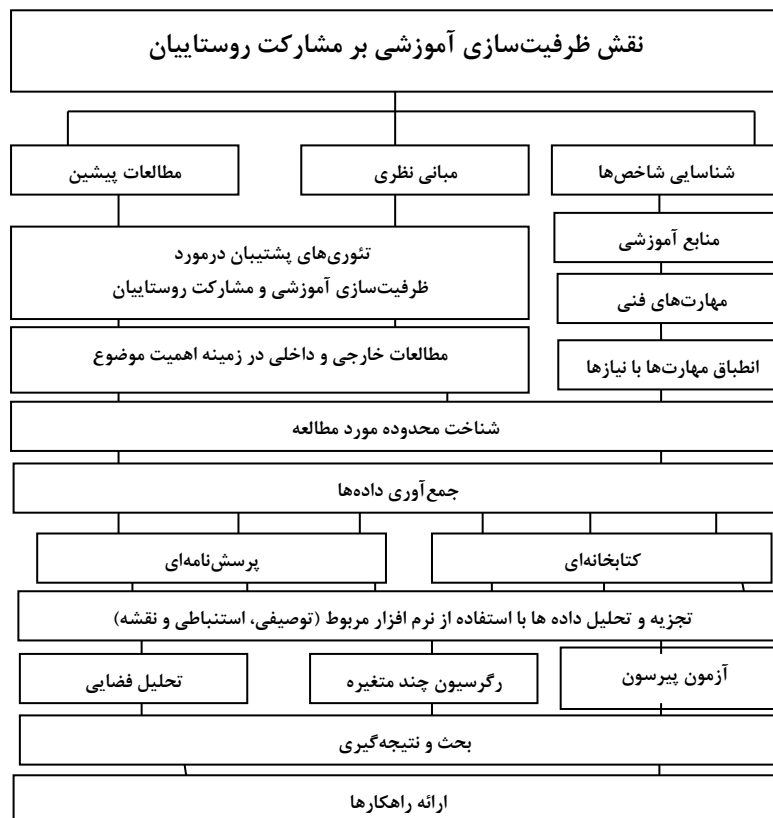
نقش ظرفیت‌سازی آموزشی بر مشارکت روستاییان

شناسایی شاخص‌ها

مبانی نظری

مطالعات پیشین

منابع آموزشی

مهارت‌های فنی

انطباق مهارت‌ها با نیازها

تئوری‌های پشتیبان درمورد ظرفیت‌سازی آموزشی و مشارکت روستاییان

مطالعات خارجی و داخلی در زمینه اهمیت موضوع

شناخت محدوده مورد مطالعه

جمع‌آوری داده‌ها

کتابخانه‌ای

پرسش‌نامه‌ای

تجزیه و تحلیل داده ها با استفاده از نرم افزار مربوط (توصیفی، استنباطی و نقشه)

آزمون پیرسون

رگرسیون چند متغیره

تحلیل فضایی

بحث و نتیجه‌گیری

ارائه راهکارها